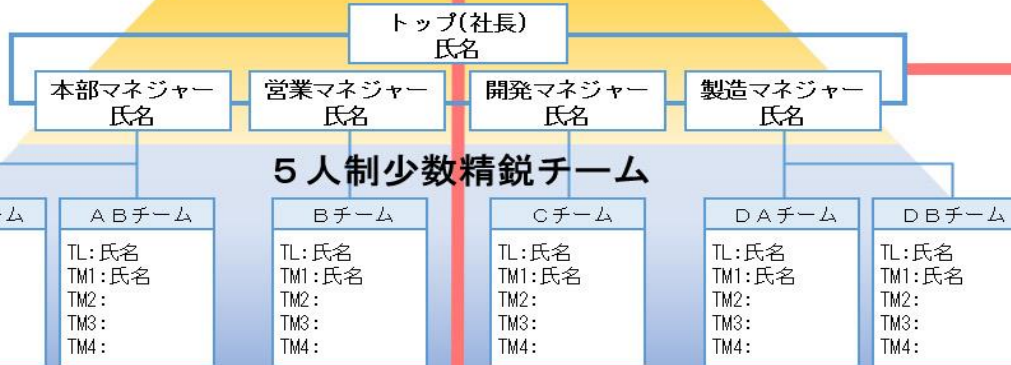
トップ(社長)
氏名

本部マネジャー
氏名

営業マネジャー
氏名

開発マネジャー
氏名

製造マネジャー
氏名

５人制少数精鋭チーム

ム

ＡＢチーム
TL:氏名
TM1:氏名
TM2:
TM3:
TM4:

Ｂチーム
TL:氏名
TM1:氏名
TM2:
TM3:
TM4:

Ｃチーム
TL:氏名
TM1:氏名
TM2:
TM3:
TM4:

ＤＡチーム
TL:氏名
TM1:氏名
TM2:
TM3:
TM4:

ＤＢチーム
TL:氏名
TM1:氏名
TM2:
TM3:
TM4: